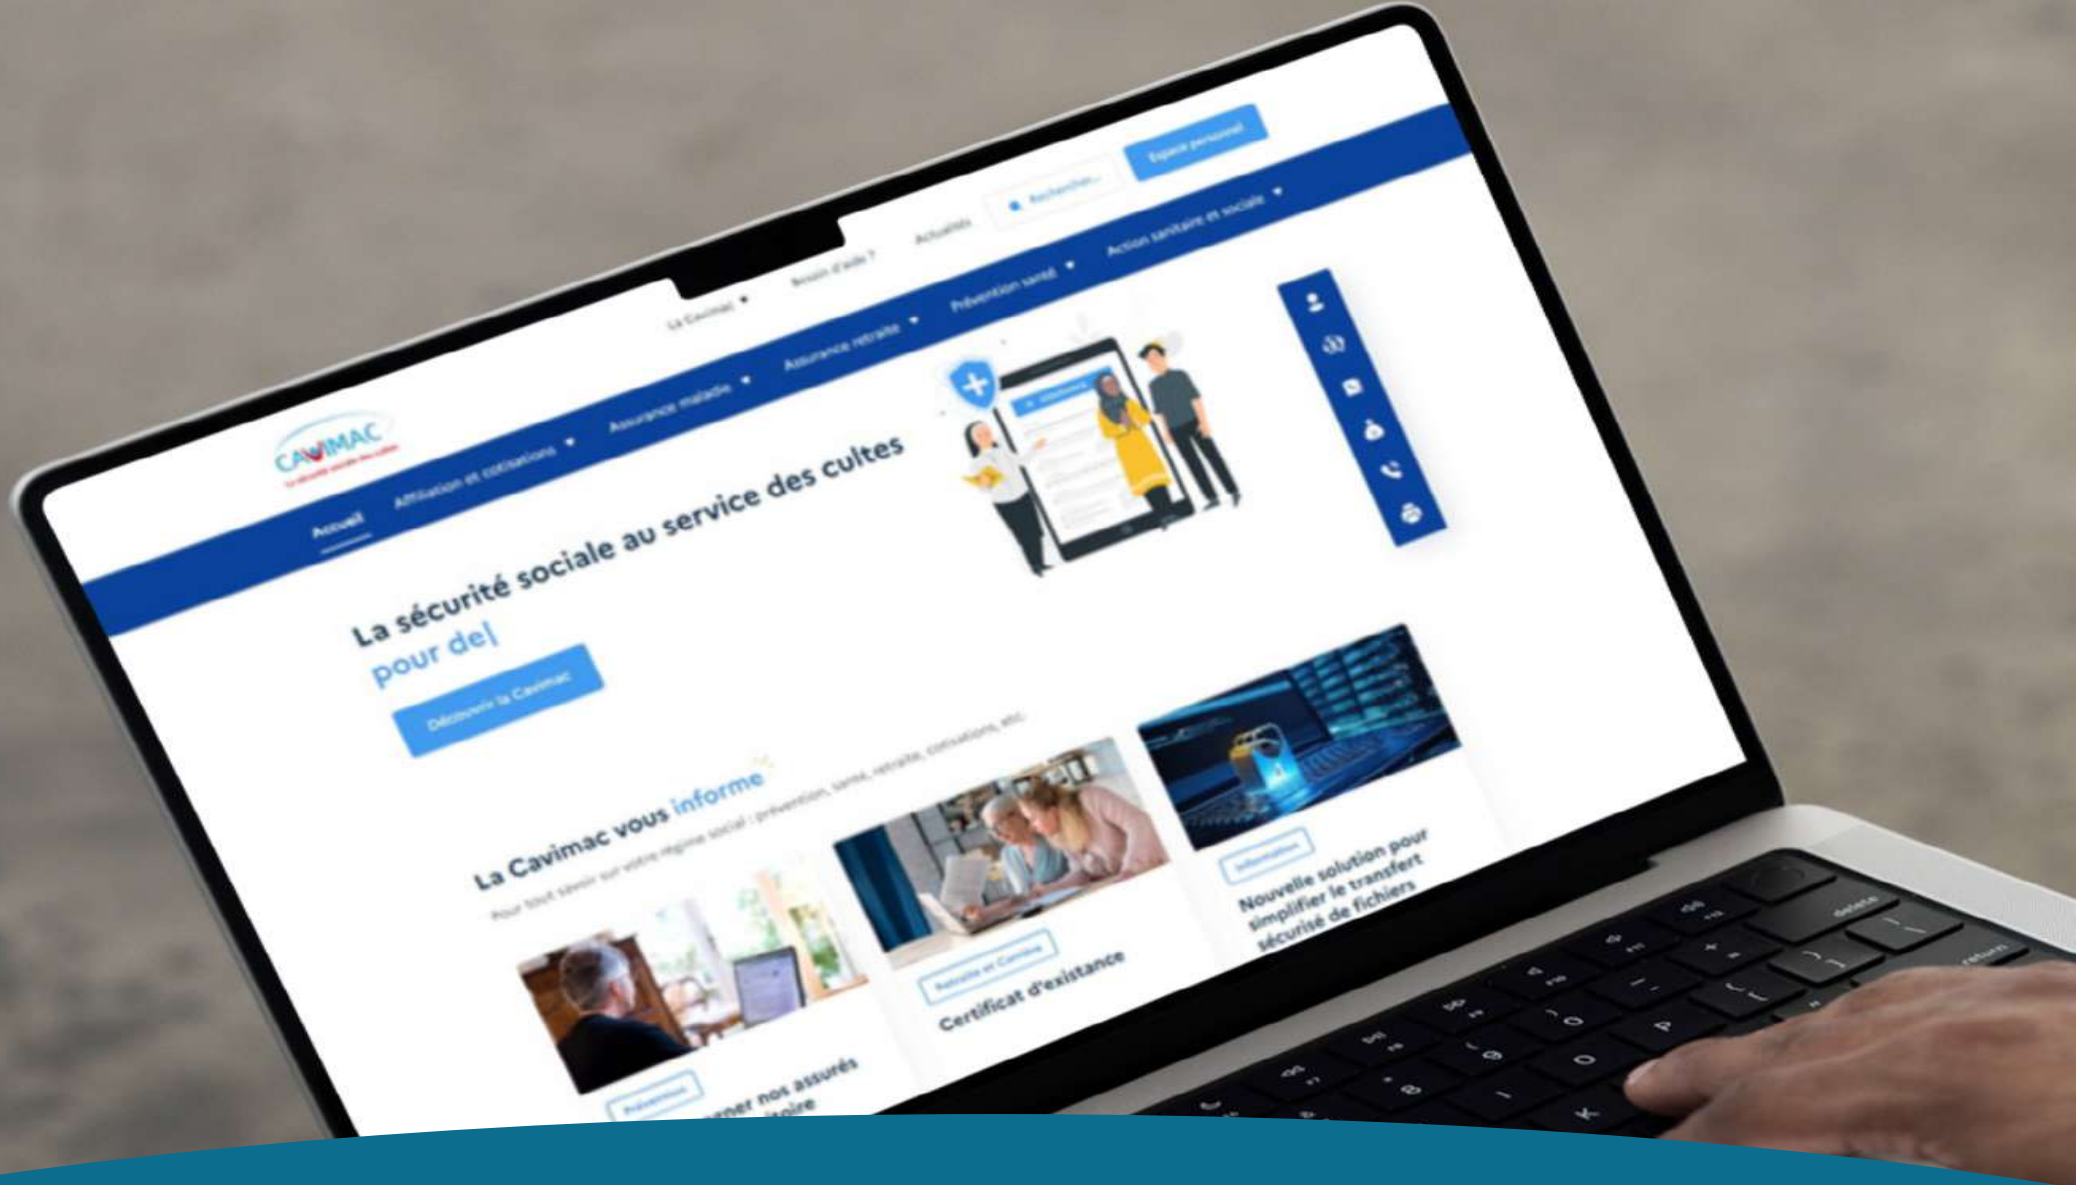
La Cavimac ▾ Besoin d'aide ? Actualités Rechercher... Espace personnel

CAVIMAC
La sécurité sociale des cultes

Accueil Affiliation et cotisations ▾ Assurance maladie ▾ Assurance retraite ▾ Prévention santé ▾ Action sanitaire et sociale ▾

La sécurité sociale au service des cultes
pour de|

Découvrir la Cavimac

La Cavimac vous informe
Pour tout savoir sur votre régime social : prévention, santé, retraite, cotisations, etc.

Prévention
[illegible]ner nos assurés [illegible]oire

Retraite et Carrière
Certificat d'existance

Information
Nouvelle solution pour simplifier le transfert sécurisé de fichiers

delete
return